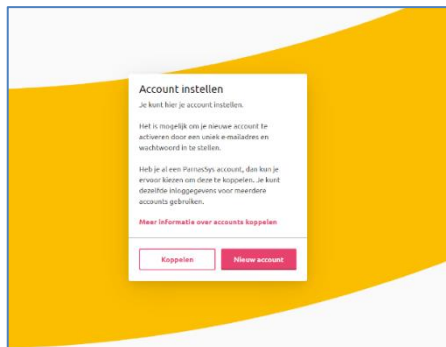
Account instellen

Je kunt hier je account instellen.

Het is mogelijk om je nieuwe account te activeren door een uniek e-mailadres en wachtwoord in te stellen.

Heb je al een ParnasSys account, dan kun je ervoor kiezen om deze te koppelen. Je kunt dezelfde inloggegevens voor meerdere accounts gebruiken.

Meer informatie over accounts koppelen

Koppelen

Nieuw account